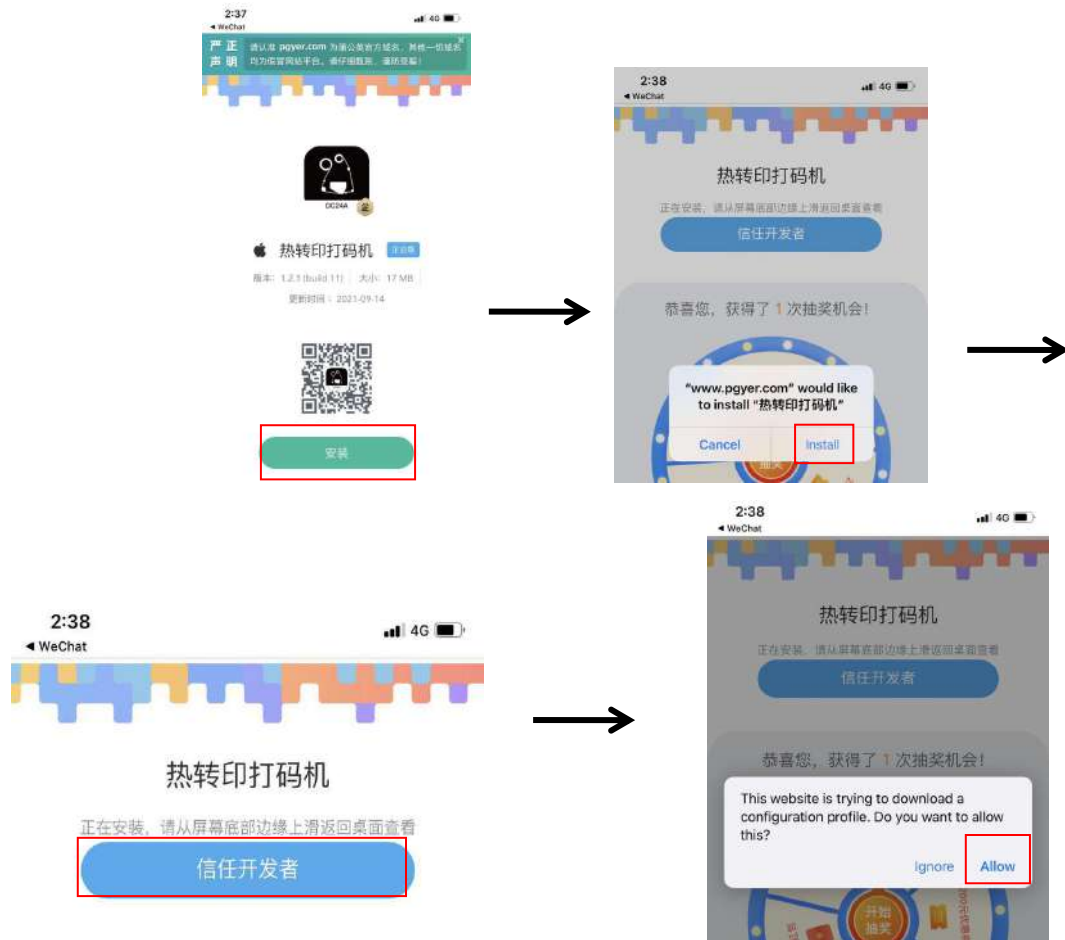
2:37
◂ WeChat
4G

严正声明 请认准 pgyer.com 为蒲公英官方域名，其他一切域名均为假冒网站平台，谨仔细甄别，谨防受骗！

DC24A

热转印打码机 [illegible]

版本：1.2.1 (build 11)　大小：17 MB

更新时间：2021-09-14

安装

2:38
◂ WeChat
4G

热转印打码机

正在安装，请从屏幕底部边缘上滑返回桌面查看

信任开发者

恭喜您，获得了 1 次抽奖机会！

"www.pgyer.com" would like to install "热转印打码机"

Cancel　Install

2:38
◂ WeChat
4G

热转印打码机

正在安装，请从屏幕底部边缘上滑返回桌面查看

信任开发者

2:38
◂ WeChat
4G

热转印打码机

正在安装，请从屏幕底部边缘上滑返回桌面查看

信任开发者

恭喜您，获得了 1 次抽奖机会！

This website is trying to download a configuration profile. Do you want to allow this?

Ignore　Allow

开始抽奖